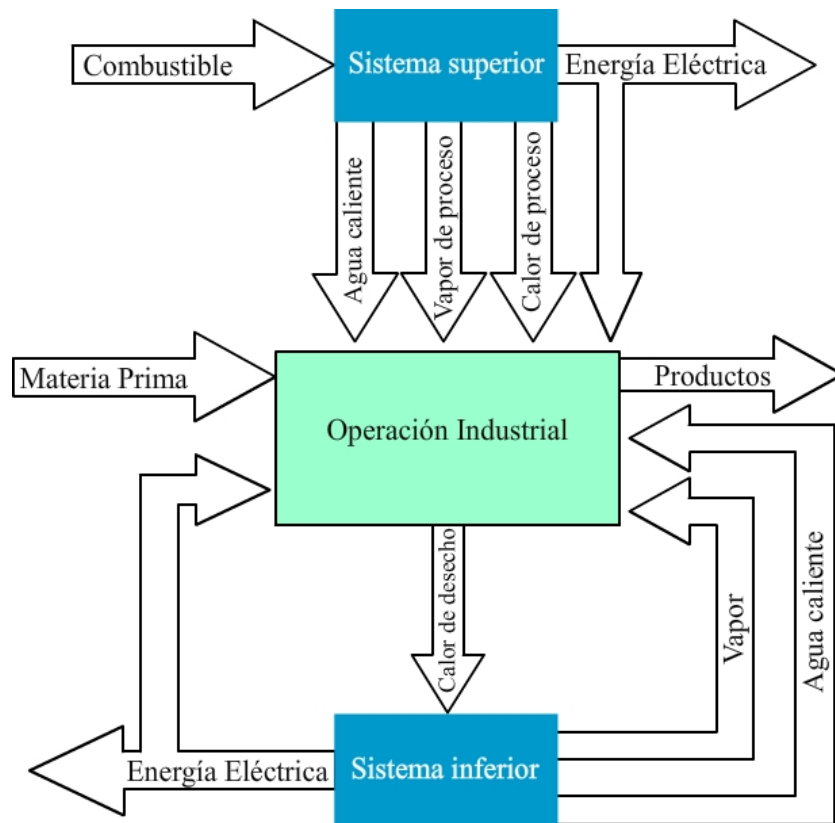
Combustible

Sistema superior

Energía Eléctrica

Agua caliente

Vapor de proceso

Calor de proceso

Materia Prima

Operación Industrial

Productos

Calor de desecho

Vapor

Agua caliente

Energía Eléctrica

Sistema inferior